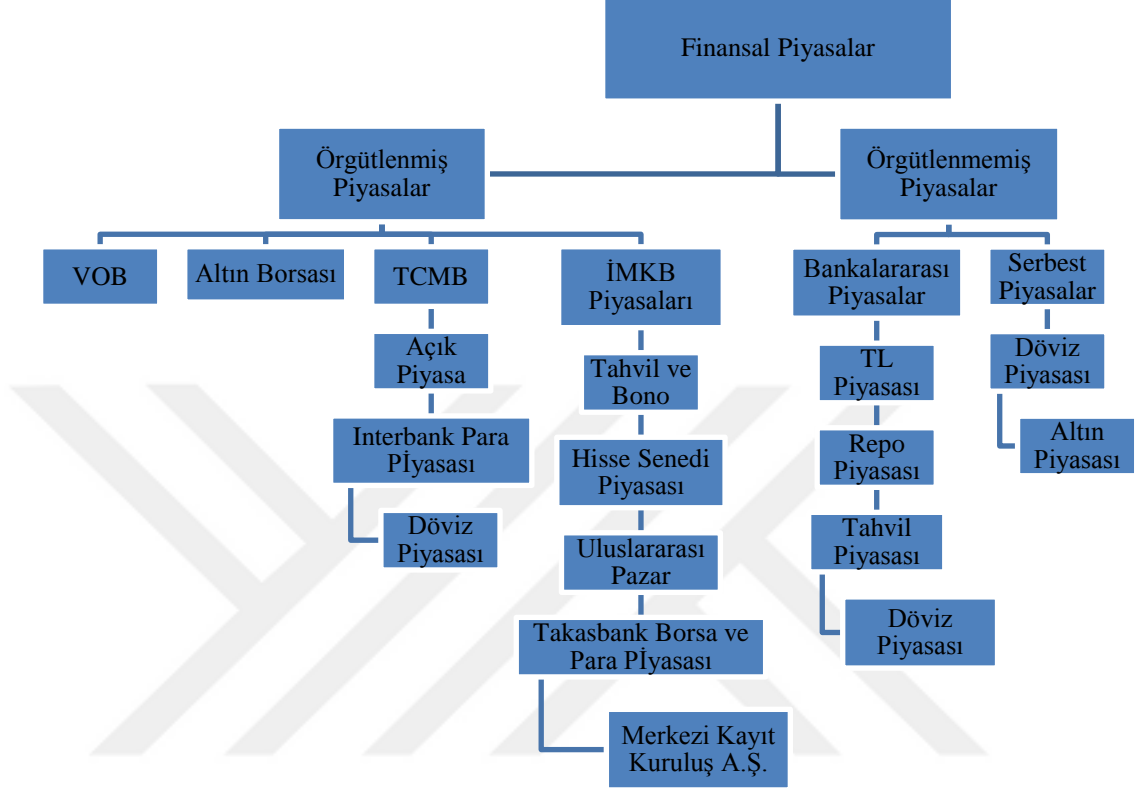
Finansal Piyasalar

Örgütlenmiş Piyasalar

Örgütlenmemiş Piyasalar

VOB

Altın Borsası

TCMB

Açık Piyasa

Interbank Para PİyasasıDöviz Piyasası

İMKB Piyasaları

Tahvil ve Bono

Hisse Senedi Piyasası

Uluslararası Pazar

Takasbank Borsa ve Para PİyasasıMerkezi Kayıt Kuruluş A.Ş.

Bankalararası Piyasalar

TL Piyasası

Repo Piyasası

Tahvil Piyasası

Döviz Piyasası

Serbest Piyasalar

Döviz Piyasası

Altın Piyasası